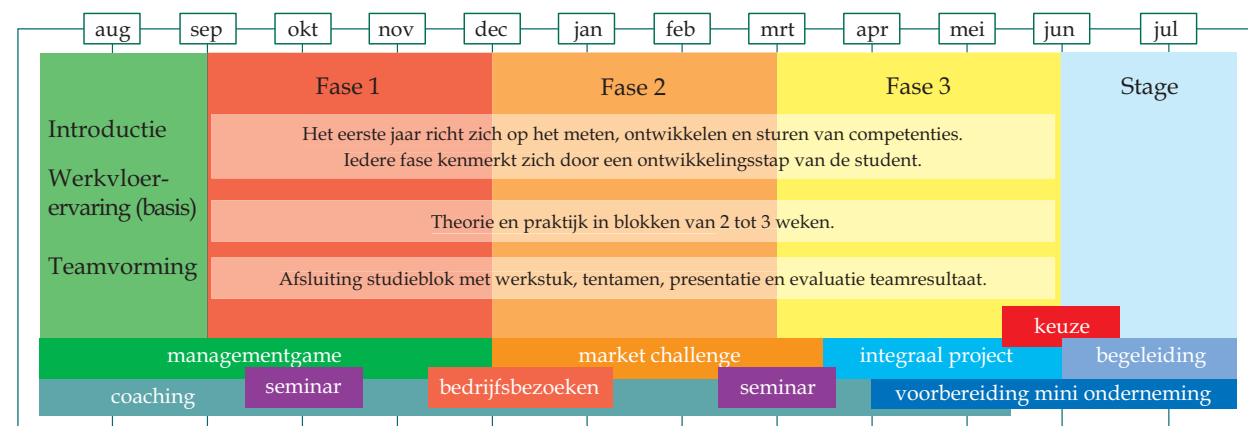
aug sep okt nov dec jan feb mrt apr mei jun jul

Fase 1

Fase 2

Fase 3

Stage

Introductie

Werkvloerervaring (basis)

Teamvorming

Het eerste jaar richt zich op het meten, ontwikkelen en sturen van competenties. Iedere fase kenmerkt zich door een ontwikkelingsstap van de student.

Theorie en praktijk in blokken van 2 tot 3 weken.

Afsluiting studieblok met werkstuk, tentamen, presentatie en evaluatie teamresultaat.

keuze

managementgame

market challenge

integraal project

begeleiding

coaching

seminar

bedrijfsbezoeken

seminar

voorbereiding mini onderneming